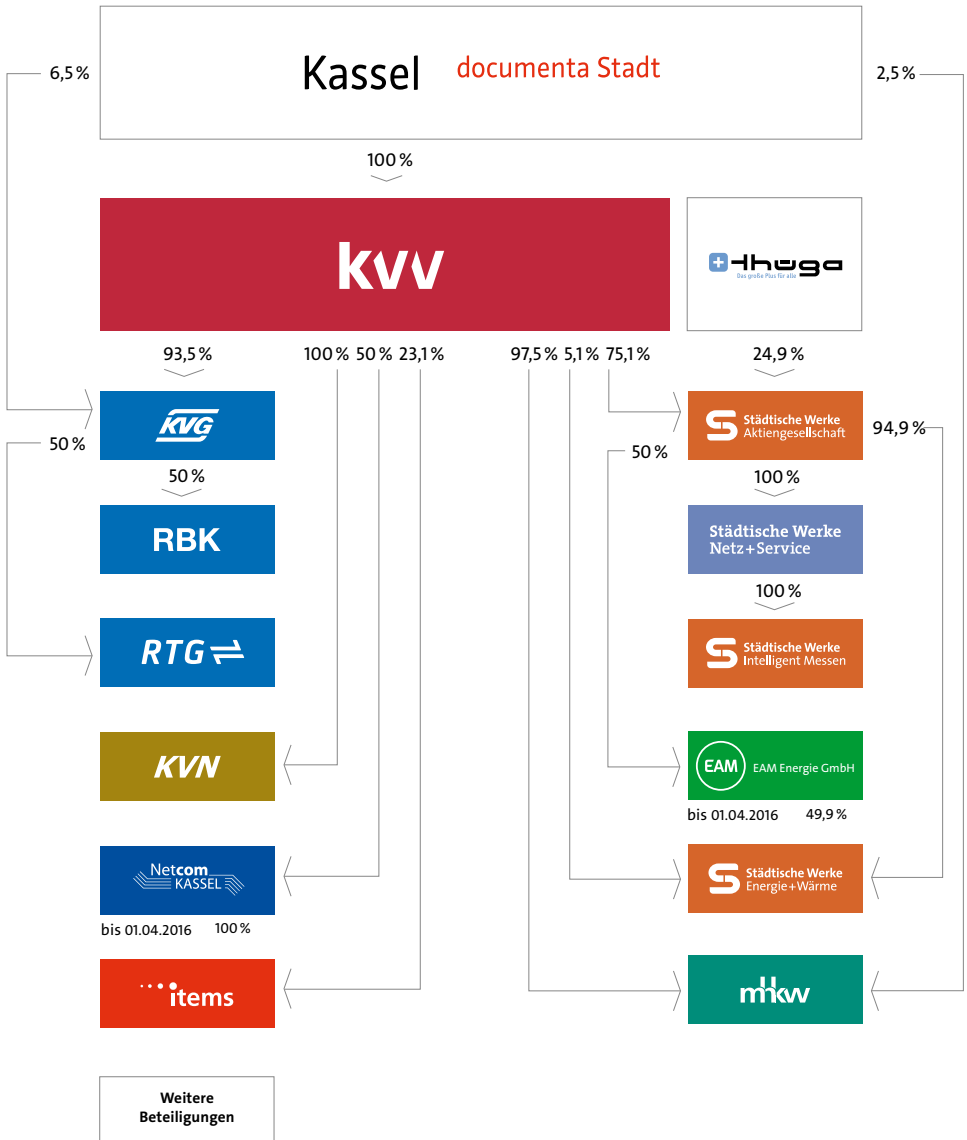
Kassel documenta Stadt

6,5 %

2,5 %

100 %

kvv

thüga
Das große Plus für alle

93,5 %

100 %

50 %

23,1 %

97,5 %

5,1 %

75,1 %

24,9 %

KVG

Städtische Werke Aktiengesellschaft

94,9 %

50 %

50 %

50 %

RBK

100 %

Städtische Werke Netz+Service

100 %

RTG

Städtische Werke Intelligent Messen

KVN

EAM EAM Energie GmbH

bis 01.04.2016

49,9 %

Netcom KASSEL

Städtische Werke Energie+Wärme

bis 01.04.2016

100 %

items

mhkw

Weitere Beteiligungen